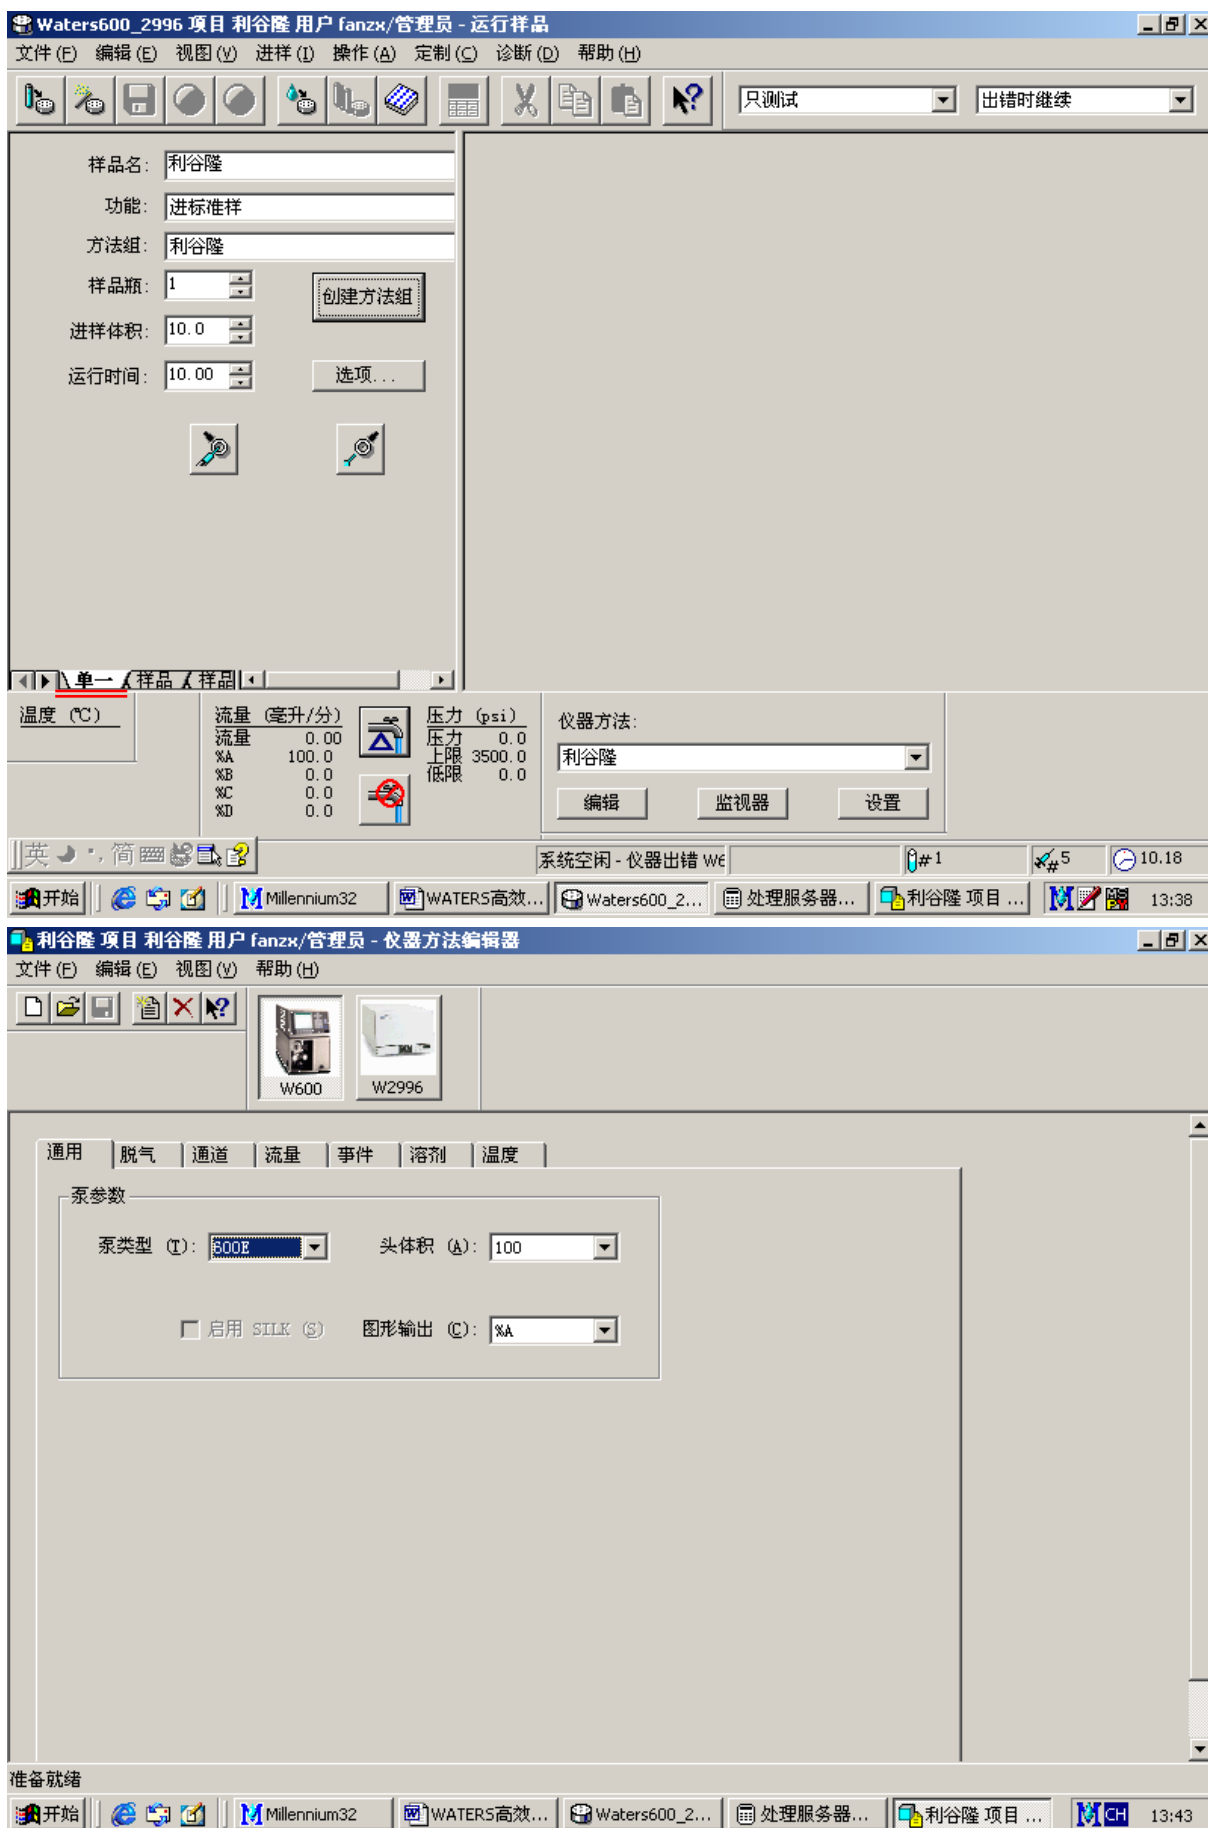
Waters600_2996 项目 利谷隆 用户 fanzx/管理员 - 运行样品
文件 (F) 编辑 (E) 视图 (V) 进样 (I) 操作 (A) 定制 (C) 诊断 (D) 帮助 (H)
只测试
出错时继续

样品名: 利谷隆
功能: 进标准样
方法组: 利谷隆
样品瓶: 1
创建方法组
进样体积: 10.0
运行时间: 10.00
选项...

单一 样品 样品

温度 (℃)

流量 (毫升/分)
流量 0.00
%A 100.0
%B 0.0
%C 0.0
%D 0.0

压力 (psi)
压力 0.0
上限 3500.0
低限 0.0

仪器方法:
利谷隆
编辑
监视器
设置

英 简
系统空闲 - 仪器出错 W6
#1
5
10.18

开始 Millennium32 WATERS高效... Waters600_2... 处理服务器... 利谷隆 项目 ... 13:38

利谷隆 项目 利谷隆 用户 fanzx/管理员 - 仪器方法编辑器
文件 (F) 编辑 (E) 视图 (V) 帮助 (H)
W600
W2996

通用 脱气 通道 流量 事件 溶剂 温度
泵参数
泵类型 (T): 600E
头体积 (A): 100
启用 SILK (S)
图形输出 (C): %A

准备就绪
开始 Millennium32 WATERS高效... Waters600_2... 处理服务器... 利谷隆 项目 ... CH 13:43